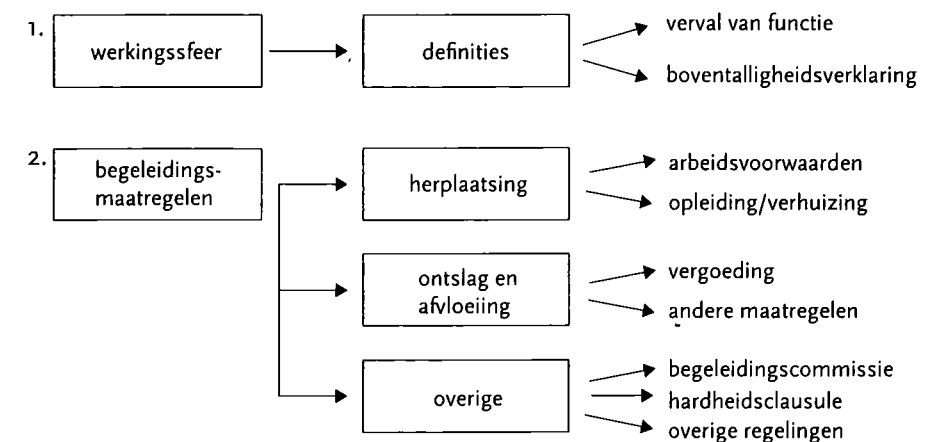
1.
werkingssfeer
definities
verval van functie
boventalligheidsverklaring

2.
begeleidingsmaatregelen
herplaatsing
arbeidsvoorwaarden
opleiding/verhuizing
ontslag en afvloeiing
vergoeding
andere maatregelen
overige
begeleidingscommissie
hardheidsclausule
overige regelingen